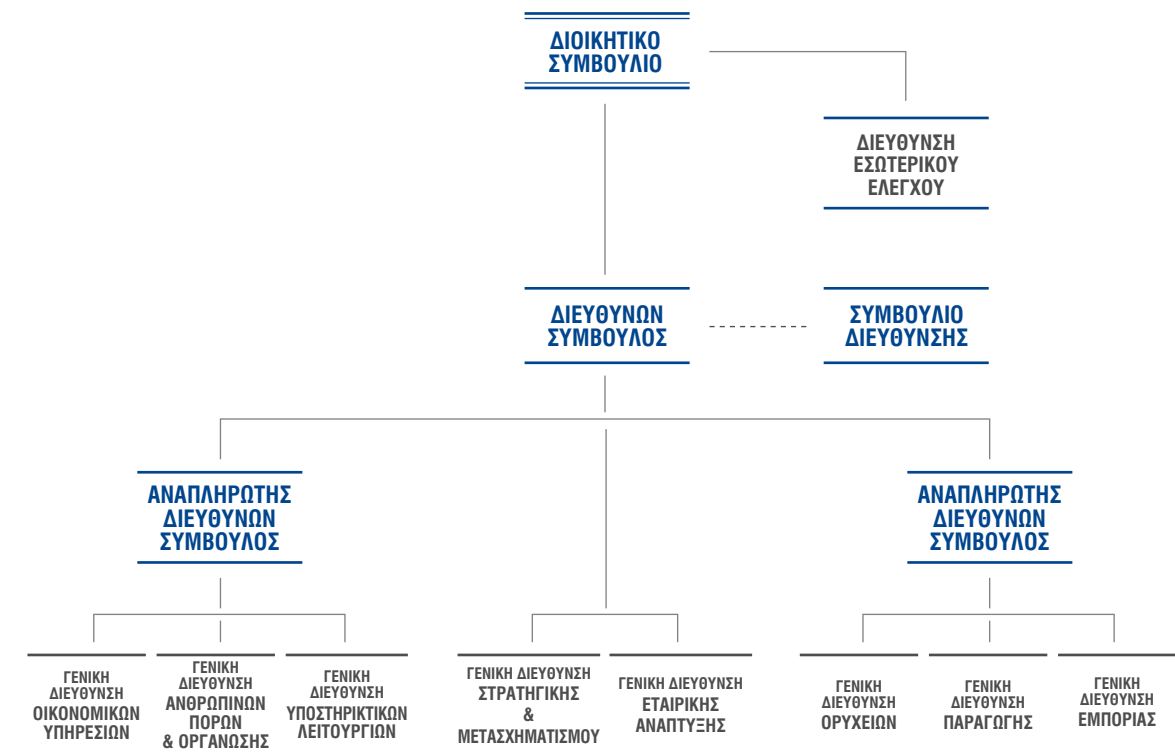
ΔΙΟΙΚΗΤΙΚΟ ΣΥΜΒΟΥΛΙΟ

ΔΙΕΥΘΥΝΣΗ ΕΣΩΤΕΡΙΚΟΥ ΕΛΕΓΧΟΥ

ΔΙΕΥΘΥΝΩΝ ΣΥΜΒΟΥΛΟΣ

ΣΥΜΒΟΥΛΙΟ ΔΙΕΥΘΥΝΣΗΣ

ΑΝΑΠΛΗΡΩΤΗΣ ΔΙΕΥΘΥΝΩΝ ΣΥΜΒΟΥΛΟΣ

ΑΝΑΠΛΗΡΩΤΗΣ ΔΙΕΥΘΥΝΩΝ ΣΥΜΒΟΥΛΟΣ

ΓΕΝΙΚΗ ΔΙΕΥΘΥΝΣΗ ΟΙΚΟΝΟΜΙΚΩΝ ΥΠΗΡΕΣΙΩΝ

ΓΕΝΙΚΗ ΔΙΕΥΘΥΝΣΗ ΑΝΘΡΩΠΙΝΩΝ ΠΟΡΩΝ & ΟΡΓΑΝΩΣΗΣ

ΓΕΝΙΚΗ ΔΙΕΥΘΥΝΣΗ ΥΠΟΣΤΗΡΙΚΤΙΚΩΝ ΛΕΙΤΟΥΡΓΙΩΝ

ΓΕΝΙΚΗ ΔΙΕΥΘΥΝΣΗ ΣΤΡΑΤΗΓΙΚΗΣ & ΜΕΤΑΣΧΗΜΑΤΙΣΜΟΥ

ΓΕΝΙΚΗ ΔΙΕΥΘΥΝΣΗ ΕΤΑΙΡΙΚΗΣ ΑΝΑΠΤΥΞΗΣ

ΓΕΝΙΚΗ ΔΙΕΥΘΥΝΣΗ ΟΡΥΧΕΙΩΝ

ΓΕΝΙΚΗ ΔΙΕΥΘΥΝΣΗ ΠΑΡΑΓΩΓΗΣ

ΓΕΝΙΚΗ ΔΙΕΥΘΥΝΣΗ ΕΜΠΟΡΙΑΣ